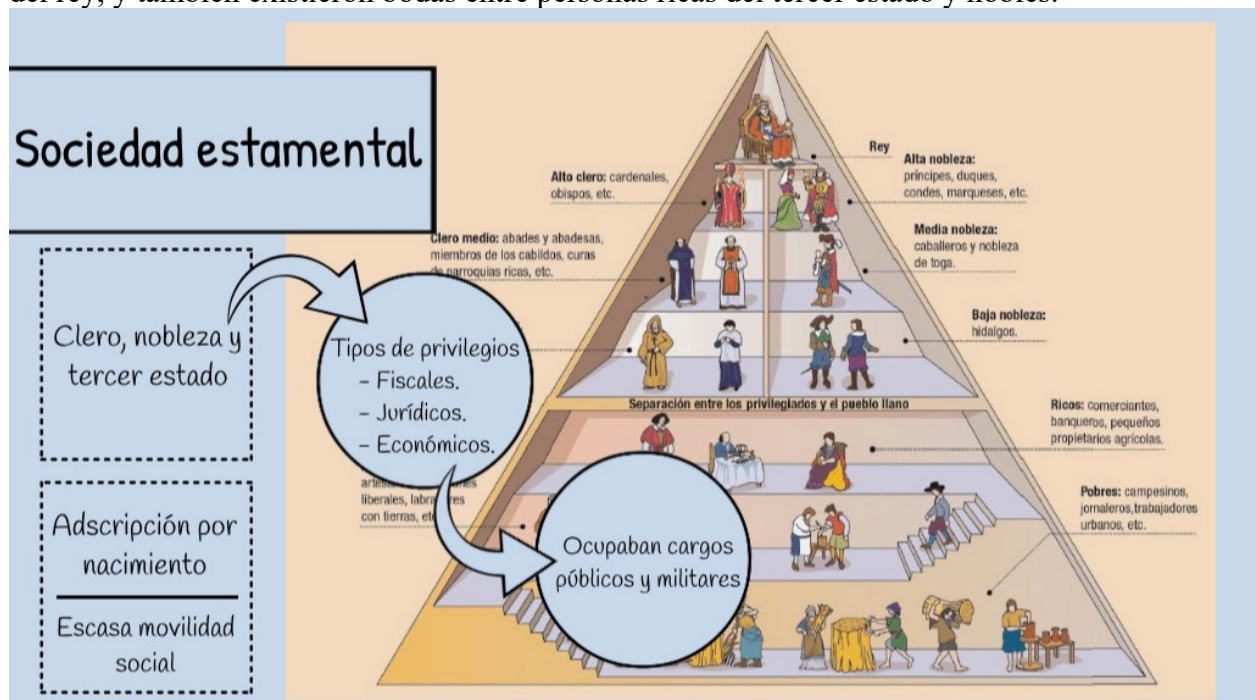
del rey, y también existieron bodas entre personas ricas del tercer estado y nobles.

Sociedad estamental

Clero, nobleza y tercer estado

Adscripción por nacimiento

Escasa movilidad social

Tipos de privilegios
- Fiscales.
- Jurídicos.
- Económicos.

Ocupaban cargos públicos y militares

Rey

Alto clero: cardenales, obispos, etc.

Alta nobleza: príncipes, duques, condes, marqueses, etc.

Clero medio: abades y abadesas, miembros de los cabildos, curas de parroquias ricas, etc.

Media nobleza: caballeros y nobleza de toga.

Baja nobleza: hidalgos.

Separación entre los privilegiados y el pueblo llano

Ricos: comerciantes, banqueros, pequeños propietarios agrícolas.

artesa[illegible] liberales, labra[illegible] con tierras, etc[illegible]

Pobres: campesinos, jornaleros, trabajadores urbanos, etc.